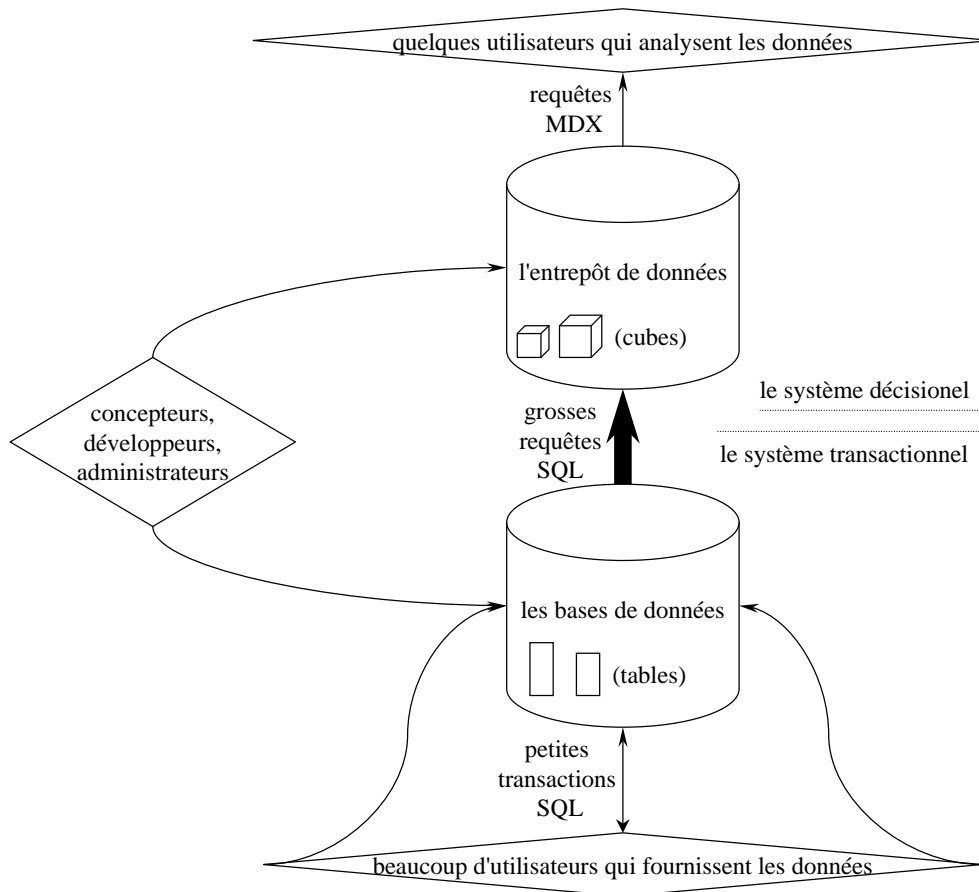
quelques utilisateurs qui analysent les données

requêtes
MDX

l'entrepôt de données

(cubes)

concepteurs,
développeurs,
administrateurs

grosses
requêtes
SQL

le système décisionel

le système transactionnel

les bases de données

(tables)

petites
transactions
SQL

beaucoup d'utilisateurs qui fournissent les données